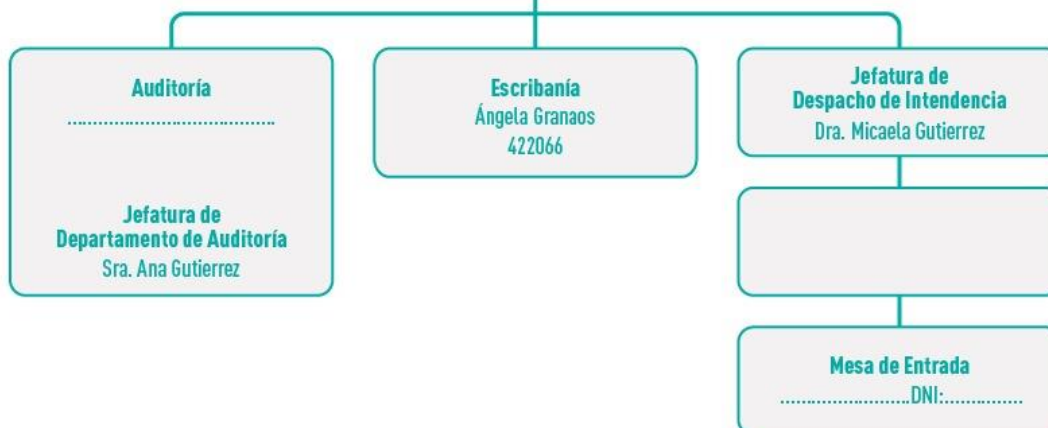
Auditoría
.......................................

Jefatura de
Departamento de Auditoría
Sra. Ana Gutierrez

Escribanía
Ángela Granaos
422066

Jefatura de
Despacho de Intendencia
Dra. Micaela Gutierrez

Mesa de Entrada
..........................DNI:...............